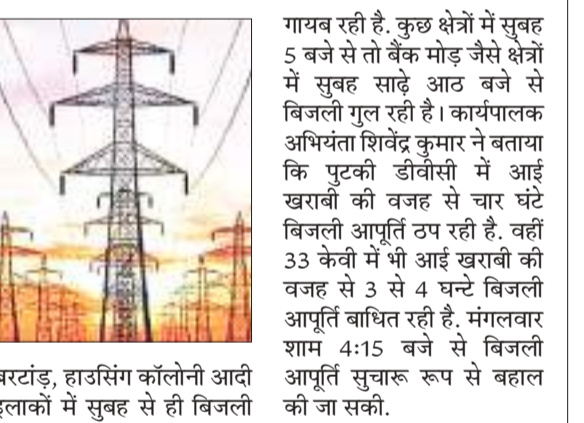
बरटांड़, हाउसिंग कॉलोनी आदी इलाकों में सुबह से ही बिजली

गायब रही है. कुछ क्षेत्रों में सुबह 5 बजे से तो बैंक मोड़ जैसे क्षेत्रों में सुबह साढ़े आठ बजे से बिजली गुल रही है। कार्यपालक अभियंता शिवेंद्र कुमार ने बताया कि पुटकी डीवीसी में आई खराबी की वजह से चार घंटे बिजली आपूर्ति ठप रही है. वहीं 33 केवी में भी आई खराबी की वजह से 3 से 4 घन्टे बिजली आपूर्ति बाधित रही है. मंगलवार शाम 4:15 बजे से बिजली आपूर्ति सुचारू रूप से बहाल की जा सकी.